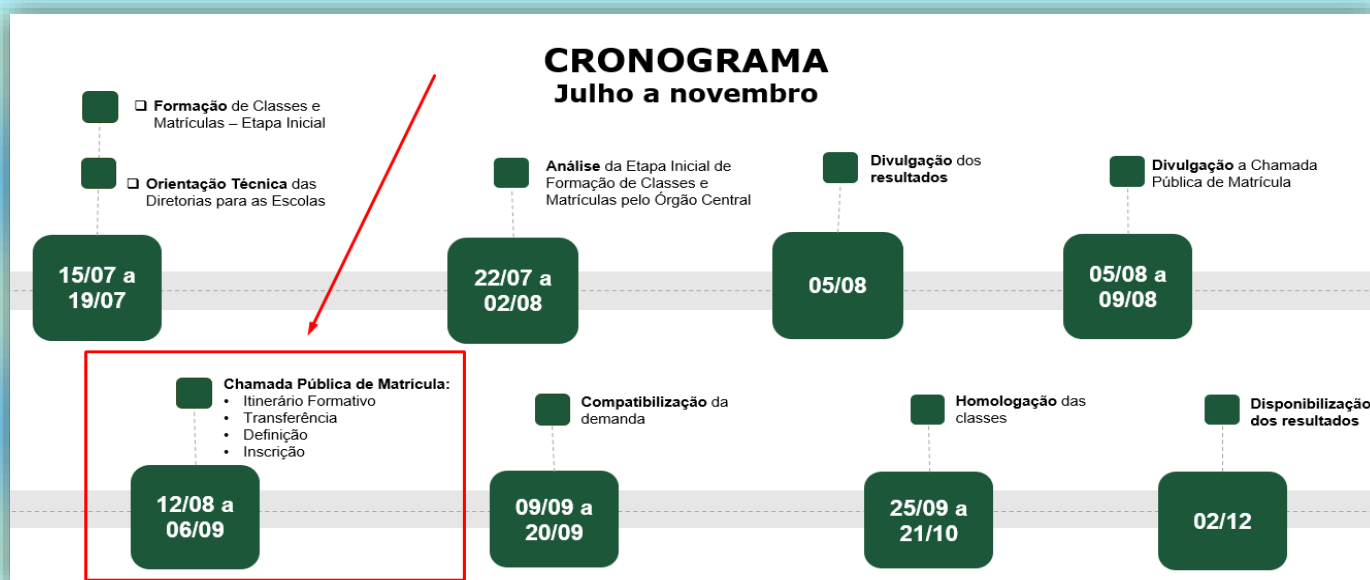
CRONOGRAMA
Julho a novembro

❑ Formação de Classes e Matrículas – Etapa Inicial

❑ Orientação Técnica das Diretorias para as Escolas

15/07 a 19/07

Análise da Etapa Inicial de Formação de Classes e Matrículas pelo Órgão Central

22/07 a 02/08

Divulgação dos resultados

05/08

Divulgação a Chamada Pública de Matrícula

05/08 a 09/08

Chamada Pública de Matrícula:
• Itinerário Formativo
• Transferência
• Definição
• Inscrição

12/08 a 06/09

Compatibilização da demanda

09/09 a 20/09

Homologação das classes

25/09 a 21/10

Disponibilização dos resultados

02/12